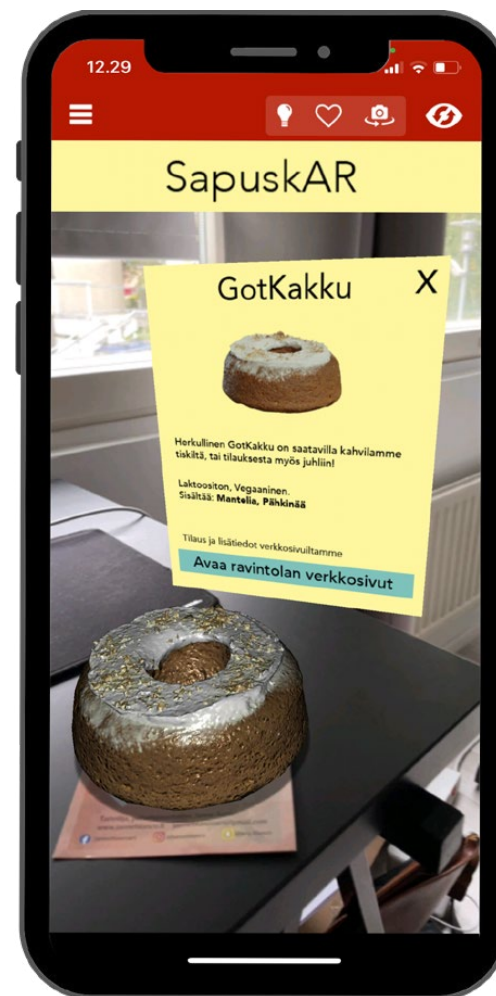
12.29

SapuskAR

GotKakku

X

Herkullinen GotKakku on saatavilla kahvilamme tiskiltä, tai tilauksesta myös juhliin!

Laktoositon, Vegaaninen.
Sisältää: Mantelia, Pähkinää

Tilaus ja lisätiedot verkkosivuiltamme

Avaa ravintolan verkkosivut

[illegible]